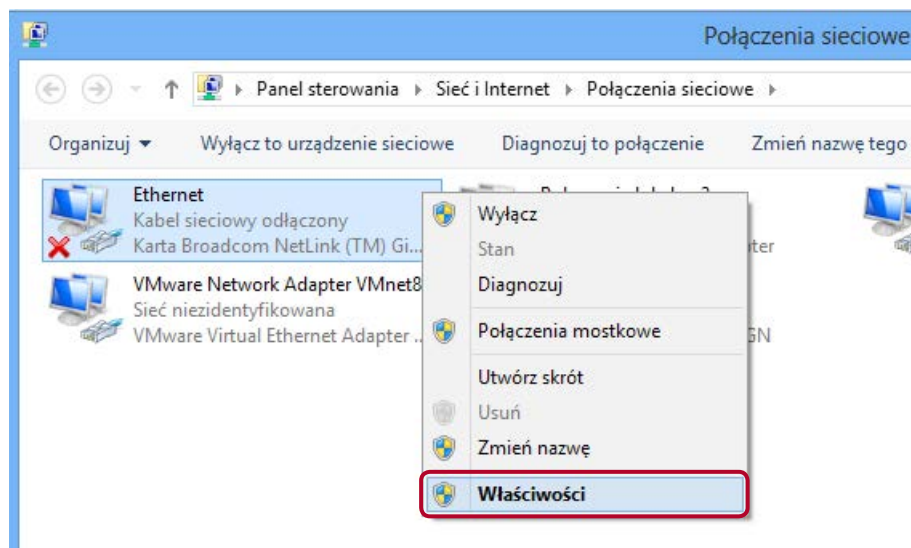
Połączenia sieciowe

Panel sterowania ▸ Sieć i Internet ▸ Połączenia sieciowe ▸

Organizuj ▾ Wyłącz to urządzenie sieciowe Diagnozuj to połączenie Zmień nazwę tego

Ethernet
Kabel sieciowy odłączony
Karta Broadcom NetLink (TM) Gi...

VMware Network Adapter VMnet8
Sieć niezidentyfikowana
VMware Virtual Ethernet Adapter ...

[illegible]
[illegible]ter
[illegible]GN

Wyłącz
Stan
Diagnozuj
Połączenia mostkowe
Utwórz skrót
Usuń
Zmień nazwę
Właściwości